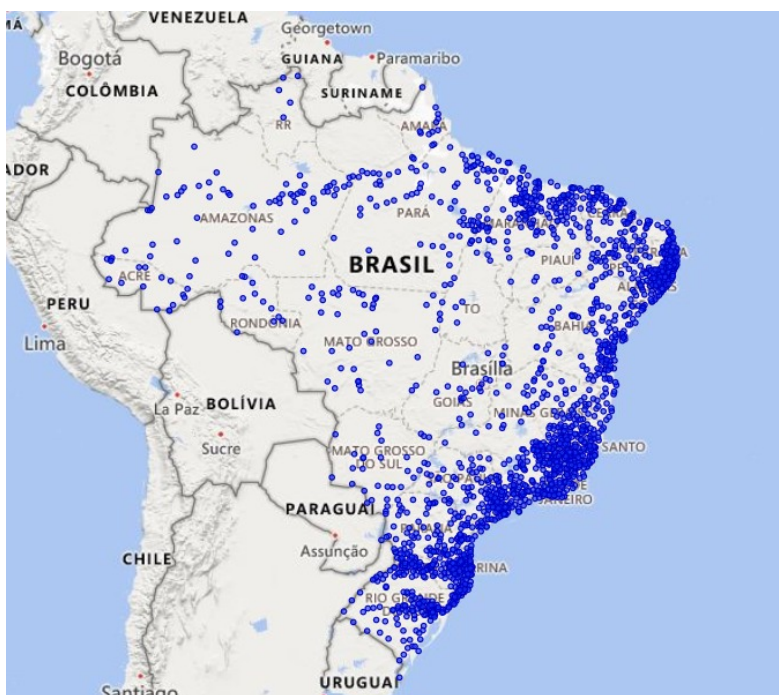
MÁ
VENEZUELA
Georgetown
Bogotá
GUIANA
Paramaribo
COLÔMBIA
SURINAME
RR
AMAPÁ
ADOR
AMAZONAS
PARÁ
MARANHÃO
CEARÁ
BRASIL
PIAUÍ
ACRE
PERU
RONDÔNIA
TO
ALAGOAS
Lima
MATO GROSSO
BAHIA
Brasília
GOIÁS
La Paz
BOLÍVIA
MINAS GERAIS
Sucre
ESPÍRITO SANTO
MATO GROSSO DO SUL
SÃO PAULO
RIO DE JANEIRO
PARAGUAI
PARANÁ
Assunção
CHILE
SANTA CATARINA
RIO GRANDE DO SUL
Santiago
URUGUAI